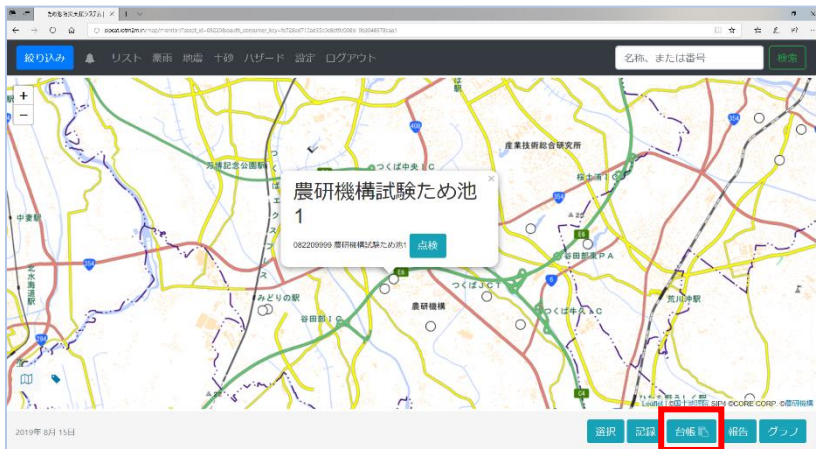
絞り込み リスト 豪雨 地震 土砂 ハザード 設定 ログアウト

名称、または番号 検索

+
−

産業技術総合研究所

つくば中央IC

洞峰記念公園駅

桜土浦IC

中妻駅

農研機構試験ため池1

082209999 農研機構試験ため池1 点検

谷田部東PA

つくばJCT

つくば牛久IC

荒川沖駅

みどりの駅

谷田部IC

農研機構

Leaflet | © 国土地理院 SIP4 ©CORE CORP. ©農研機構

2019年 8月 15日

選択 記録 台帳 報告 グラフ